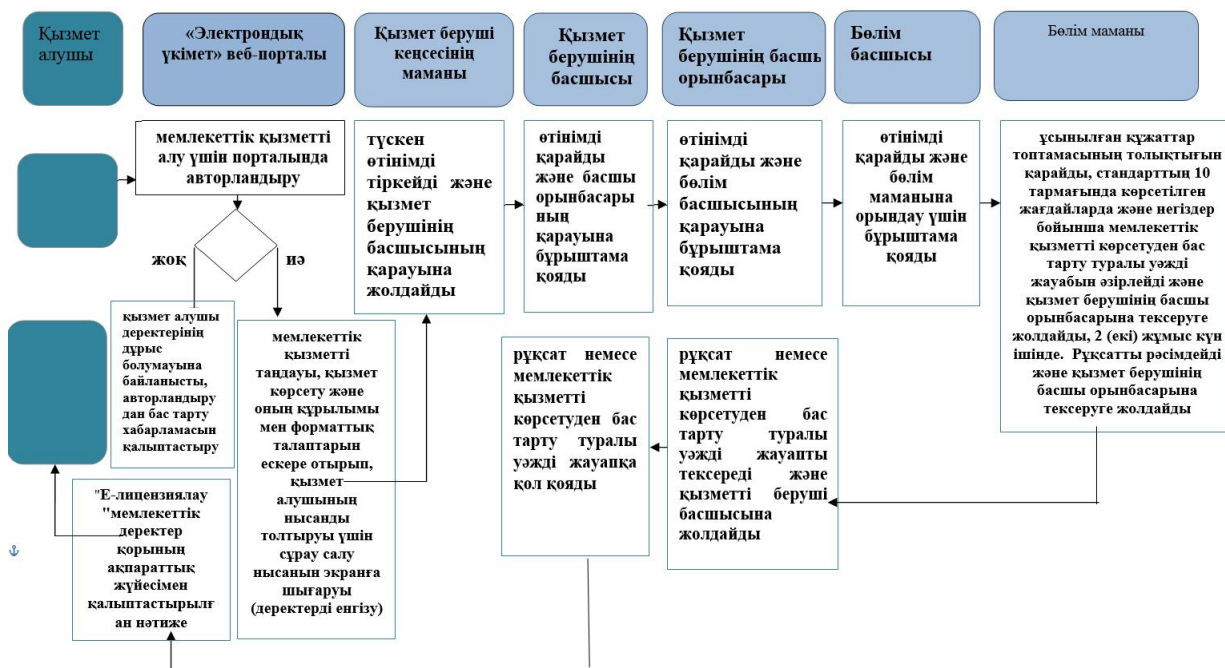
Қызмет алушы

«Электрондық үкімет» веб-порталы

Қызмет беруші кеңсесінің маманы

Қызмет берушінің басшысы

Қызмет берушінің басшы орынбасары

Бөлім басшысы

Бөлім маманы

мемлекеттік қызметті алу үшін порталында авторландыру

жоқ

иә

қызмет алушы деректерінің дұрыс болмауына байланысты, авторландырудан бас тарту хабарламасын қалыптастыру

мемлекеттік қызметті таңдауы, қызмет көрсету және оның құрылымымен форматтық талаптарын ескере отырып, қызмет алушының нысанды толтыруы үшін сұрау салу нысанын экранға шығаруы (деректерді енгізу)

"Е-лицензиялау "мемлекеттік деректер қорының ақпараттық жүйесімен қалыптастырылған нәтиже

түскен өтінімді тіркейді және қызмет берушінің басшысының қарауына жолдайды

өтінімді қарайды және басшы орынбасарының қарауына бұрыштама қояды

өтінімді қарайды және бөлім басшысының қарауына бұрыштама қояды

өтінімді қарайды және бөлім маманына орындау үшін бұрыштама қояды

ұсынылған құжаттар топтамасының толықтығын қарайды, стандарттың 10 тармағында көрсетілген жағдайларда және негіздер бойынша мемлекеттік қызметті көрсетуден бас тарту туралы уәжді жауабын әзірлейді және қызмет берушінің басшы орынбасарына тексеруге жолдайды, 2 (екі) жұмыс күн ішінде. Рұқсатты рәсімдейді және қызмет берушінің басшы орынбасарына тексеруге жолдайды

рұқсат немесе мемлекеттік қызметті көрсетуден бас тарту туралы уәжді жауапты тексереді және қызметті беруші басшысына жолдайды

рұқсат немесе мемлекеттік қызметті көрсетуден бас тарту туралы уәжді жауапқа қол қояды